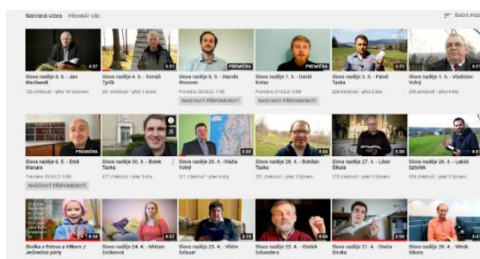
Nahraná videa PŘEHRÁT VŠE

ŘADIT POD

PREMIÉRA
PREMIÉRA

Slovo naděje 5. 5. - Jan Wacławek

Slovo naděje 4. 5. - Tomáš Tyrlík

Slovo naděje 8. 5. - Standa Moravec

Slovo naděje 7. 5. - David Kotas

Slovo naděje 3. 5. - Pavel Tesla

Slovo naděje 1. 5. - Vladislav Vohlý

NASTAVIT PŘIPOMENUTÍ

NASTAVIT PŘIPOMENUTÍ

PREMIÉRA

Slovo naděje 6. 5. - Emil Havara

Slovo naděje 30. 4. - Radek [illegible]

Slovo naděje 29. 4. - Vlado Vohlý

Slovo naděje 28. 4. - Bohdan Tesla

Slovo naděje 27. 4. - Libor Škuta

Slovo naděje 26. 4. - Lukáš Szturc

NASTAVIT PŘIPOMENUTÍ

Besídka s Petrou a Viktorem 2 - Jedinečné party

Slovo naděje 24. 4. - Miriam Szökeová

Slovo naděje 23. 4. - Milan Sztuwer

Slovo naděje 22. 4. - Vladek Szkandera

Slovo naděje 21. 4. - Ondra Straka

Slovo naděje 20. 4. - Mirek Sikora